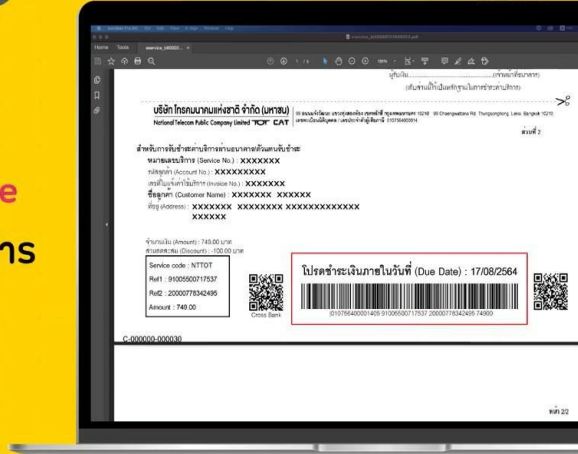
e
ns

Home Tools

ผู้รับเงิน......................................(เจ้าหน้าที่ธนาคาร)
(ต้นฉบับนี้เป็นหลักฐานในการชำระค่าบริการ)

บริษัท โทรคมนาคมแห่งชาติ จำกัด (มหาชน)
National Telecom Public Company Limited NT CAT

ส่วนที่ 2

สำหรับการรับชำระค่าบริการผ่านธนาคารเคาน์เตอร์รับชำระ
หมายเลขบริการ (Service No.) : XXXXXXX
รหัสลูกค้า (Account No.) : XXXXXXXXX
เลขที่ใบแจ้งค่าใช้บริการ (Invoice No.) : XXXXXXX
ชื่อลูกค้า (Customer Name) : XXXXXXX XXXXXX
ที่อยู่ (Address) : XXXXXXX XXXXXXXX XXXXXXXXXXXXX XXXXXX

จำนวนเงิน (Amount) : 740.00 บาท
ส่วนลดพิเศษ (Discount) : -100.00 บาท

Service code : NTTOT
Ref1 : 91005500717537
Ref2 : 20000778342495
Amount : 740.00

Cross Bank

โปรดชำระเงินภายในวันที่ (Due Date) : 17/08/2564

|010756400001409 91005500717537 20000778342495 74000

C-000000-000030

หน้า 2/2